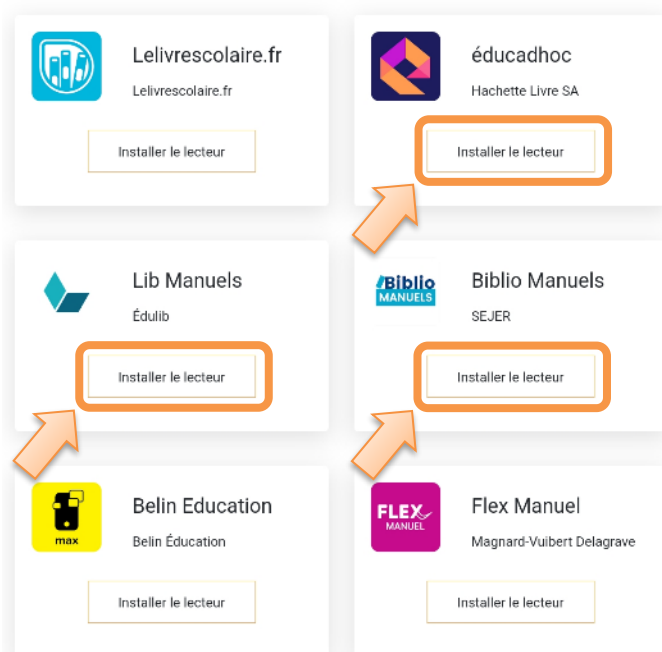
Lelivrescolaire.fr
Lelivrescolaire.fr
Installer le lecteur

éducadhoc
Hachette Livre SA
Installer le lecteur

Lib Manuels
Édulib
Installer le lecteur

Biblio MANUELS
Biblio Manuels
SEJER
Installer le lecteur

max
Belin Education
Belin Éducation
Installer le lecteur

FLEX MANUEL
Flex Manuel
Magnard-Vuibert Delagrave
Installer le lecteur